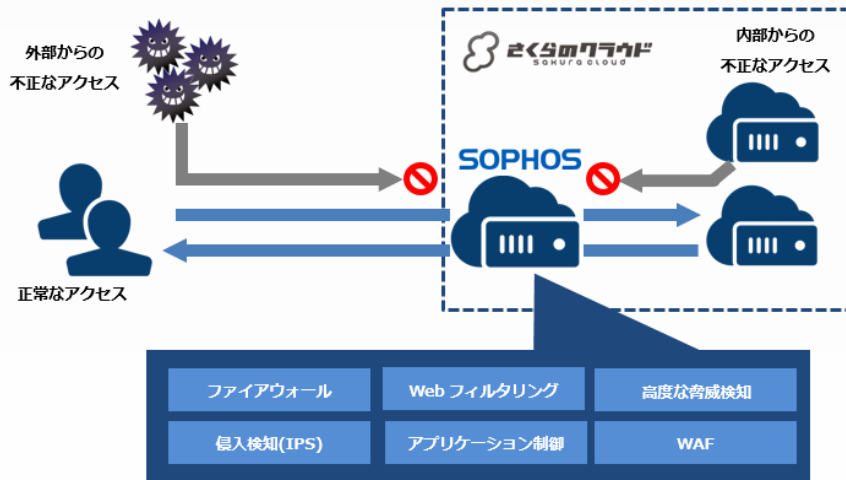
外部からの
不正なアクセス

さくらのクラウド
SAKURA CLOUD

内部からの
不正なアクセス

SOPHOS

正常なアクセス

| ファイアウォール | Web フィルタリング | 高度な脅威検知 |
|---|---|---|
| 侵入検知(IPS) | アプリケーション制御 | WAF |